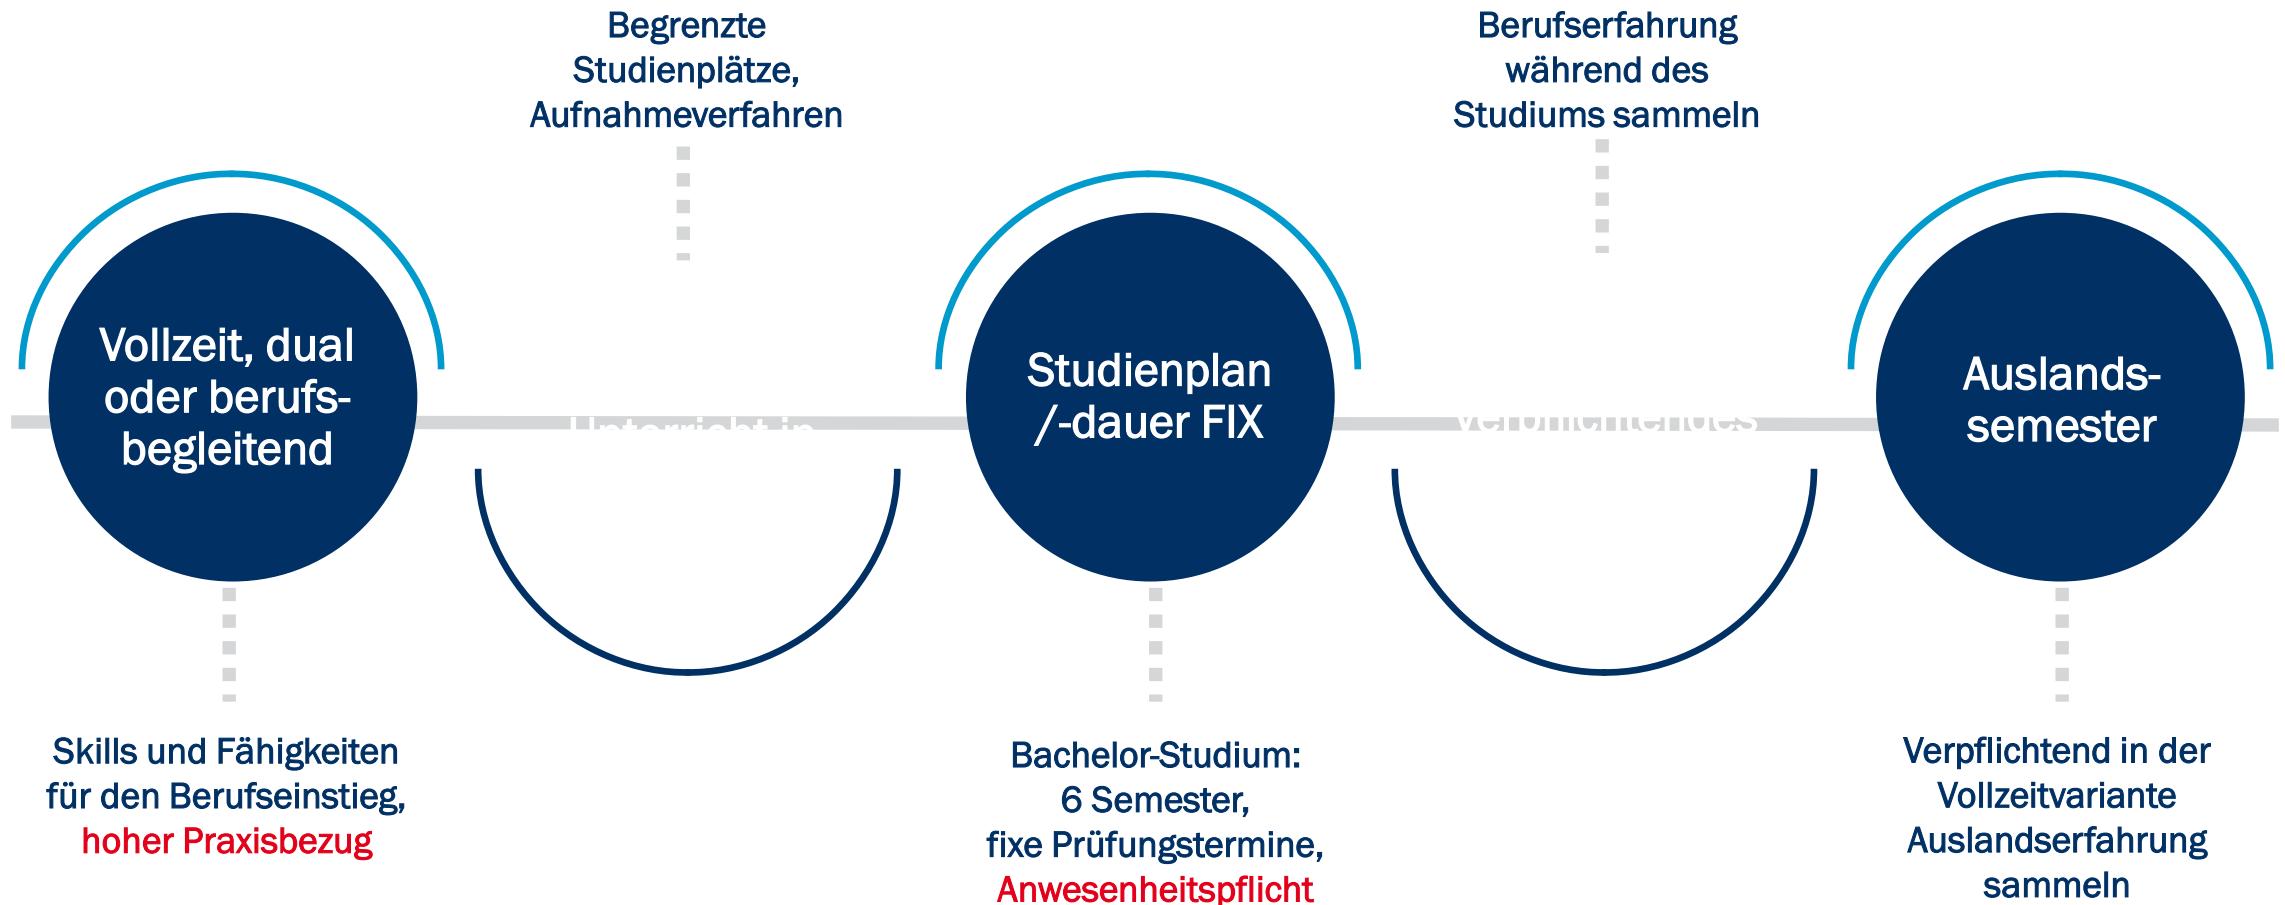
Begrenzte Studienplätze, Aufnahmeverfahren

Berufserfahrung während des Studiums sammeln

Vollzeit, dual oder berufsbegleitend

Studienplan /-dauer FIX

Auslandssemester

Skills und Fähigkeiten für den Berufseinstieg, hoher Praxisbezug

Bachelor-Studium: 6 Semester, fixe Prüfungstermine, Anwesenheitspflicht

Verpflichtend in der Vollzeitvariante Auslandserfahrung sammeln